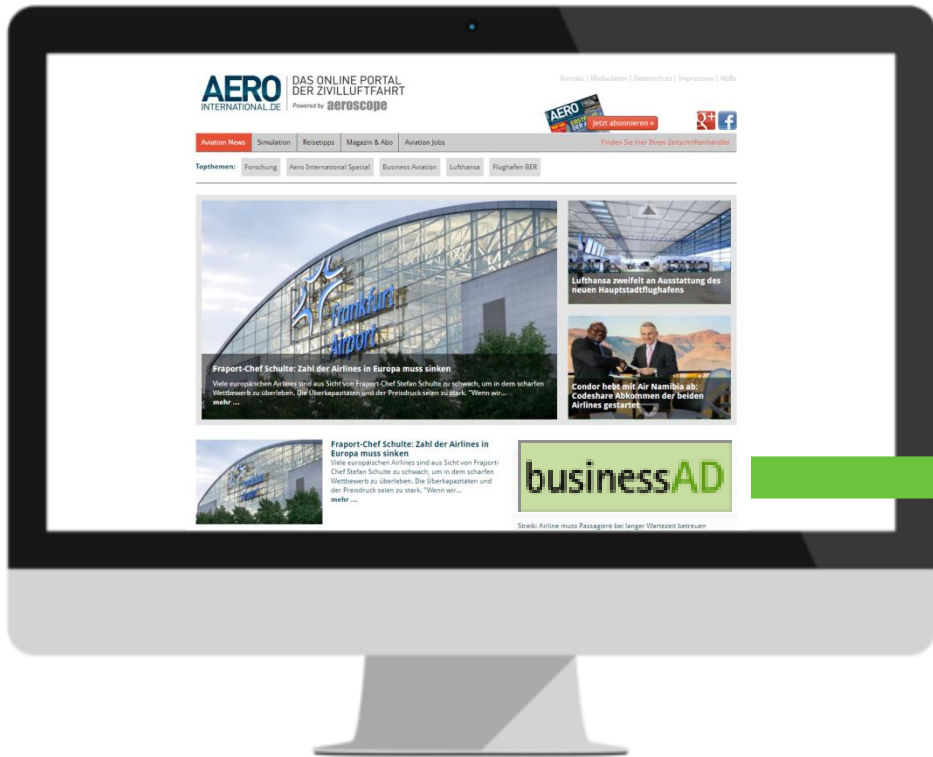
AERO INTERNATIONAL.DE

DAS ONLINE PORTAL DER ZIVILLUFTFAHRT

Powered by aeroscope

Kontakt | Mediadaten | Datenschutz | Impressum | AGBs

Jetzt abonnieren »

Aviation News | Simulation | Reisetipps | Magazin & Abo | Aviation Jobs

Finden Sie hier Ihren Zeitschriftenhändler

Topthemen: Forschung | Aero International Special | Business Aviation | Lufthansa | Flughafen BER

Frankfurt Airport

Fraport-Chef Schulte: Zahl der Airlines in Europa muss sinken

Viele europäischen Airlines sind aus Sicht von Fraport-Chef Stefan Schulte zu schwach, um in dem scharfen Wettbewerb zu überleben. Die Überkapazitäten und der Preisdruck seien zu stark. "Wenn wir... mehr ...

Lufthansa zweifelt an Ausstattung des neuen Hauptstadtflughafens

Condor hebt mit Air Namibia ab: Codeshare Abkommen der beiden Airlines gestartet

Fraport-Chef Schulte: Zahl der Airlines in Europa muss sinken

Viele europäischen Airlines sind aus Sicht von Fraport-Chef Stefan Schulte zu schwach, um in dem scharfen Wettbewerb zu überleben. Die Überkapazitäten und der Preisdruck seien zu stark. "Wenn wir... mehr ...

businessAD

Streik: Airline muss Passagiere bei langer Wartezeit betreuen